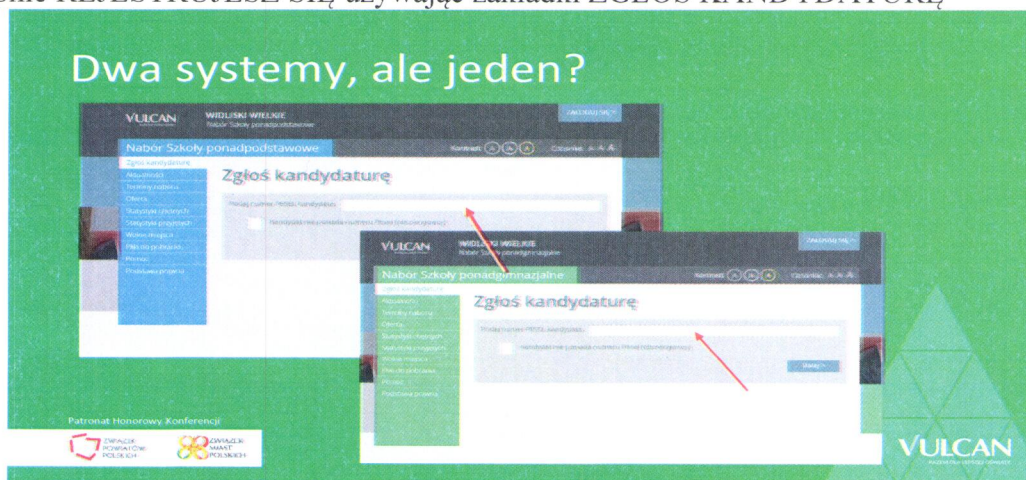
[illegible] REJESTRUJESZ SIĘ używając zakładki ZGŁOŚ KANDYDATURĘ

Dwa systemy, ale jeden?

VULCAN WIDLISKI WIELKIE Nabór Szkoły ponadpodstawowe ZALOGUJ SIĘ

Nabór Szkoły ponadpodstawowe Kontrast: A A A Czcionka: A A A

Zgłoś kandydaturę
Aktualności
Terminy naboru
Oferta
Statystyki chętnych
Statystyki przyjętych
Wolne miejsca
Pliki do pobrania
Pomoc
Podstawa prawna

Zgłoś kandydaturę

Podaj numer PESEL kandydata:

Kandydat nie posiada numeru PESEL (należy wypełnić)

VULCAN WIDLISKI WIELKIE Nabór Szkoły ponadgimnazjalne ZALOGUJ SIĘ

Nabór Szkoły ponadgimnazjalne Kontrast: A A A Czcionka: A A A

Zgłoś kandydaturę
Aktualności
Terminy naboru
Oferta
Statystyki chętnych
Statystyki przyjętych
Wolne miejsca
Pliki do pobrania
Pomoc
Podstawa prawna

Zgłoś kandydaturę

Podaj numer PESEL kandydata:

Kandydat nie posiada numeru PESEL (należy wypełnić)

Dalej >

Patronat Honorowy Konferencji

ZWIĄZEK POWIATÓW POLSKICH

ZWIĄZEK MIAST POLSKICH

VULCAN